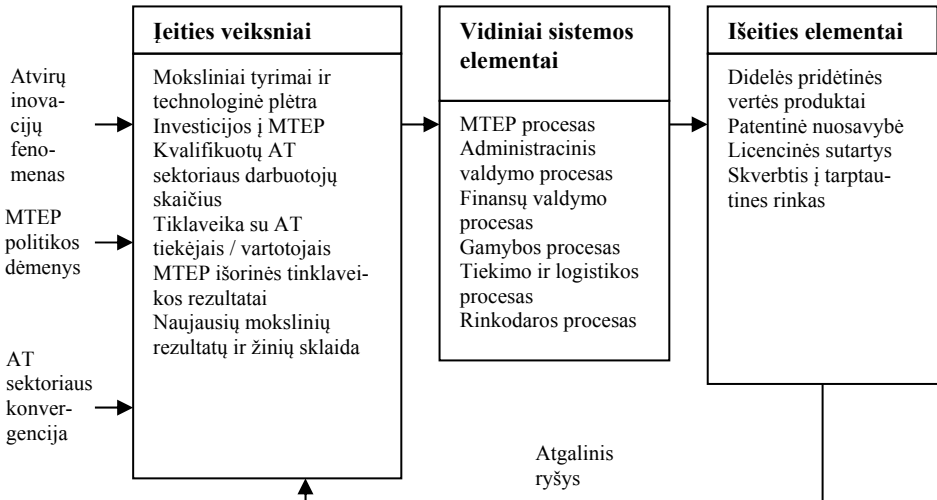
Atvirų inovacijų fenomenas

MTEP politikos dėmenys

AT sektoriaus konvergencija

Įeities veiksniai

Moksliniai tyrimai ir technologinė plėtra
Investicijos į MTEP
Kvalifikuotų AT sektoriaus darbuotojų skaičius
Tiklaveika su AT tiekėjais / vartotojais
MTEP išorinės tinklaveikos rezultatai
Naujausių mokslinių rezultatų ir žinių sklaida

Vidiniai sistemos elementai

MTEP procesas
Administracinis valdymo procesas
Finansų valdymo procesas
Gamybos procesas
Tiekimo ir logistikos procesas
Rinkodaros procesas

Išeities elementai

Didelės pridėtinės vertės produktai
Patentinė nuosavybė
Licencinės sutartys
Skverbtis į tarptautines rinkas

Atgalinis ryšys